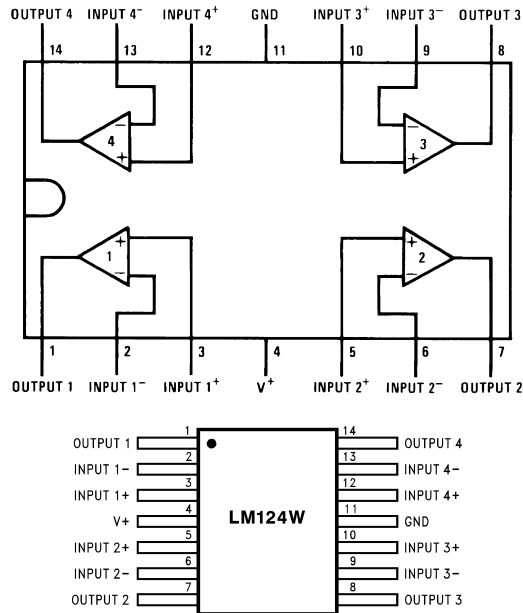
OUTPUT 4 INPUT 4$^-$ INPUT 4$^+$ GND INPUT 3$^+$ INPUT 3$^-$ OUTPUT 3

14 13 12 11 10 9 8

4 $-$ $+$

3 $-$ $+$

1 $+$ $-$

2 $+$ $-$

1 2 3 4 5 6 7

OUTPUT 1 INPUT 1$^-$ INPUT 1$^+$ V$^+$ INPUT 2$^+$ INPUT 2$^-$ OUTPUT 2

OUTPUT 1 1
INPUT 1− 2
INPUT 1+ 3
V+ 4
INPUT 2+ 5
INPUT 2− 6
OUTPUT 2 7

LM124W

14 OUTPUT 4
13 INPUT 4−
12 INPUT 4+
11 GND
10 INPUT 3+
9 INPUT 3−
8 OUTPUT 3